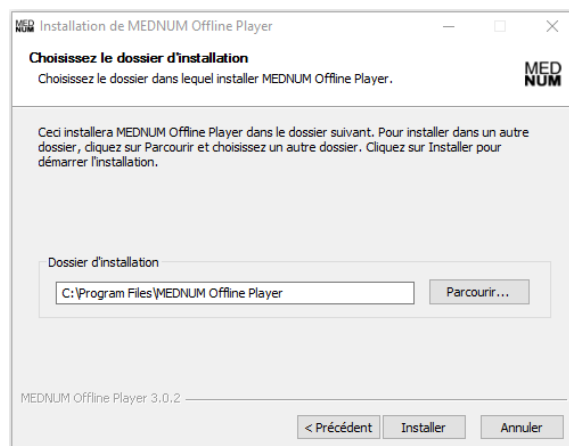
MED NUM Installation de MEDNUM Offline Player

Choisissez le dossier d'installation
Choisissez le dossier dans lequel installer MEDNUM Offline Player.

MED NUM

Ceci installera MEDNUM Offline Player dans le dossier suivant. Pour installer dans un autre dossier, cliquez sur Parcourir et choisissez un autre dossier. Cliquez sur Installer pour démarrer l'installation.

Dossier d'installation
C:\Program Files\MEDNUM Offline Player
Parcourir...

MEDNUM Offline Player 3.0.2

< Précédent
Installer
Annuler